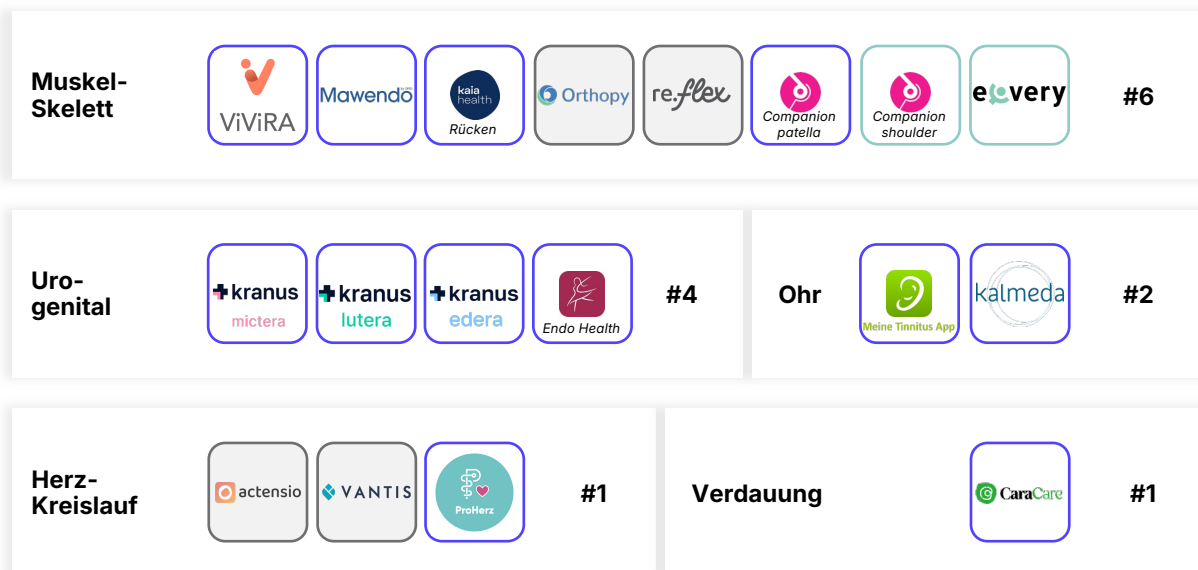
Muskel-Skelett

ViViRA

Mawendo

kaia health
Rücken

Orthopy

re.flex

Companion patella

Companion shoulder

eovery

#6

Uro-genital

kranus
mictera

kranus
lutera

kranus
edera

Endo Health

#4

Ohr

Meine Tinnitus App

kalmeda

#2

Herz-Kreislauf

actensio

VANTIS

ProHerz

#1

Verdauung

CaraCare

#1